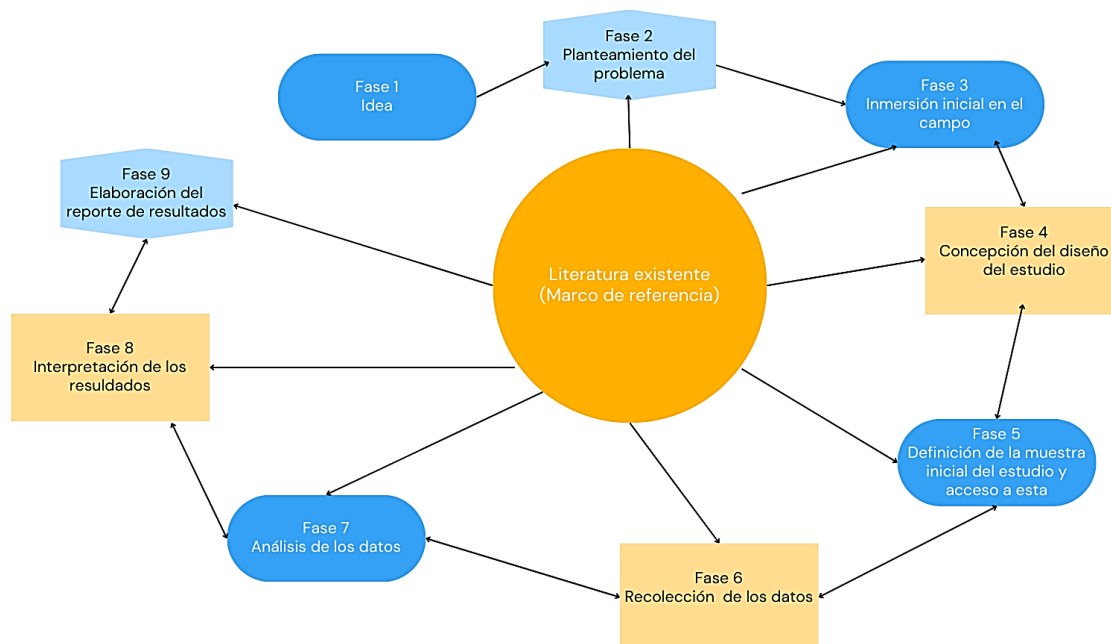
Fase 1
Idea

Fase 2
Planteamiento del problema

Fase 3
Inmersión inicial en el campo

Fase 4
Concepción del diseño del estudio

Fase 5
Definición de la muestra inicial del estudio y acceso a esta

Fase 6
Recolección de los datos

Fase 7
Análisis de los datos

Fase 8
Interpretación de los resultados

Fase 9
Elaboración del reporte de resultados

Literatura existente
(Marco de referencia)